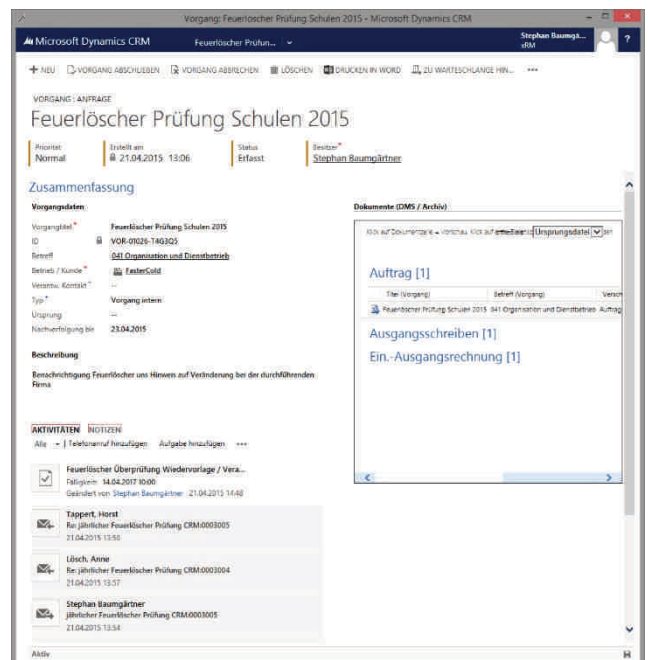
Vorgang: Feuerlöscher Prüfung Schulen 2015 - Microsoft Dynamics CRM

Microsoft Dynamics CRM
Feuerlöscher Prüfun...
Stephan Baumgä... sRM
?

+ NEU
VORGANG ABSCHLIESSEN
VORGANG ABBRECHEN
LÖSCHEN
DRUCKEN IN WORD
ZU WARTESCHLANGE HIN...
•••

VORGANG : ANFRAGE
Feuerlöscher Prüfung Schulen 2015

| Priorität | Erstellt am | Status | Besitzer* |
|---|---|---|---|
| Normal | 21.04.2015 13:06 | Erfasst | Stephan Baumgärtner |

Zusammenfassung

Vorgangsdaten

| | |
|---|---|
| Vorgangstitel* | Feuerlöscher Prüfung Schulen 2015 |
| ID | VOR-01026-T4G3Q5 |
| Betreff | 041 Organisation und Dienstbetrieb |
| Betrieb / Kunde* | FasterCold |
| Verantw. Kontakt* | -- |
| Typ* | Vorgang intern |
| Ursprung | -- |
| Nachverfolgung bis | 23.04.2015 |

Beschreibung

Benachrichtigung Feuerlöscher uns Hinweis auf Veränderung bei der durchführenden Firma

Dokumente (DMS / Archiv)

Klick auf Dokumentzeile = Vorschau. Klick auf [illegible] Ursprungsdatei

Auftrag [1]

| Titel (Vorgang) | Betreff (Vorgang) | Versch |
|---|---|---|
| Feuerlöscher Prüfung Schulen 2015 | 041 Organisation und Dienstbetrieb | Auftrag |

Ausgangsschreiben [1]
Ein.-Ausgangsrechnung [1]

AKTIVITÄTEN NOTIZEN
Alle | Telefonanruf hinzufügen Aufgabe hinzufügen •••

Feuerlöscher Überprüfung Wiedervorlage / Vera...
Fällig am 14.04.2017 10:00
Geändert von Stephan Baumgärtner 21.04.2015 14:48

Tappert, Horst
Re: jährlicher Feuerlöscher Prüfung CRM:0003005
21.04.2015 13:50

Lösch, Anne
Re: jährlicher Feuerlöscher Prüfung CRM:0003004
21.04.2015 13:57

Stephan Baumgärtner
jährlicher Feuerlöscher Prüfung CRM:0003005
21.04.2015 13:54

Aktiv